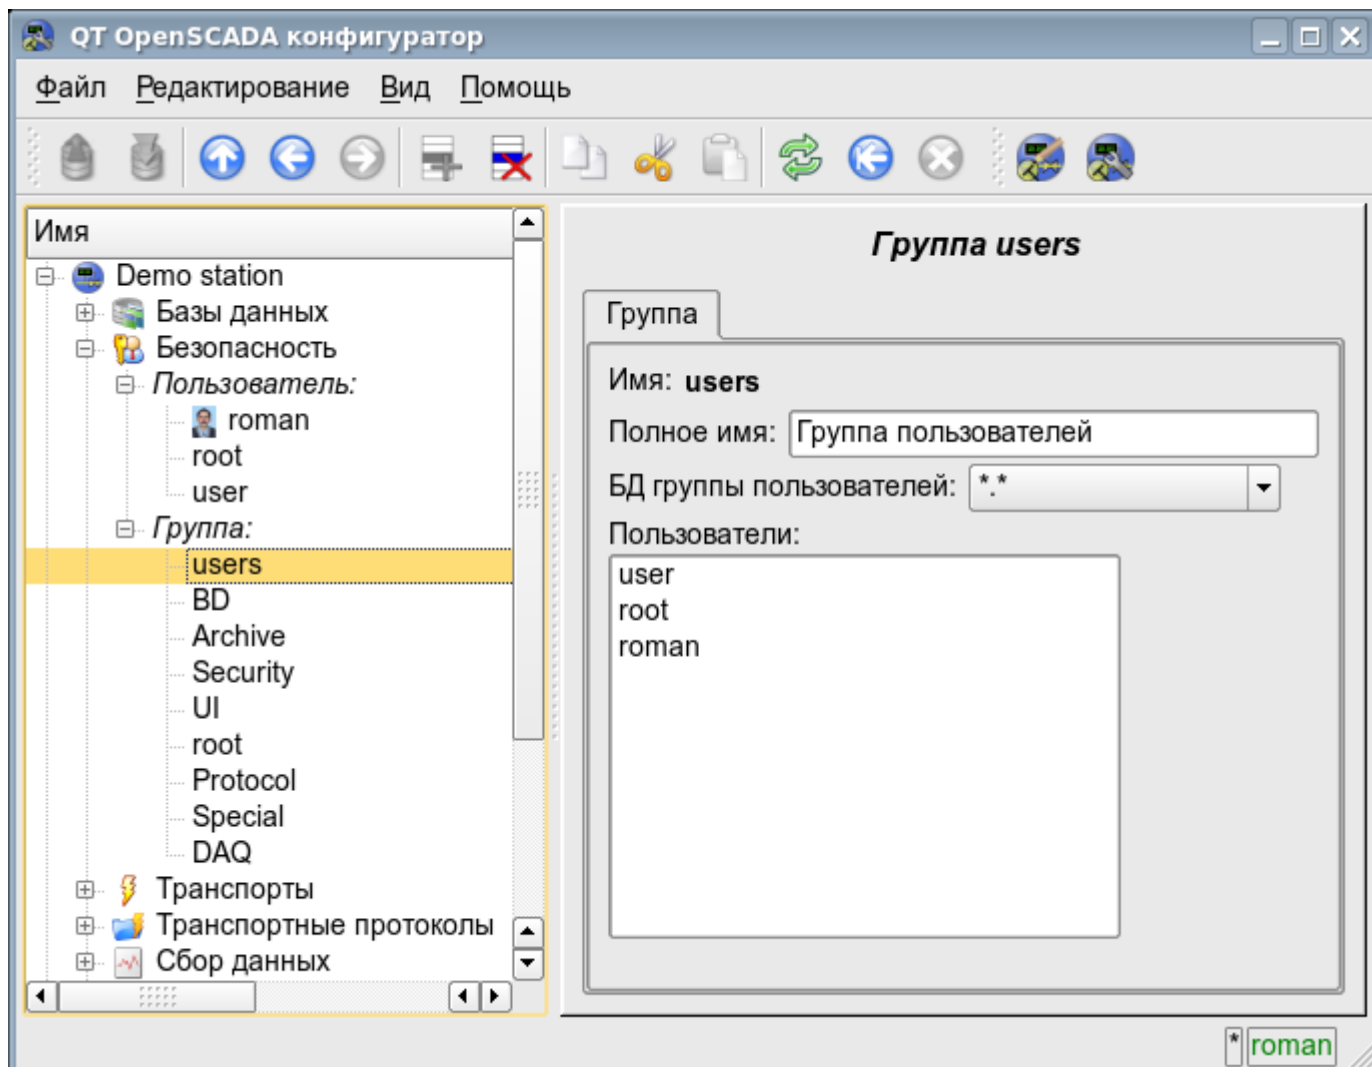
QT OpenSCADA конфигуратор

Файл Редактирование Вид Помощь

Имя
Demo station
Базы данных
Безопасность
Пользователь:
roman
root
user
Группа:
users
BD
Archive
Security
UI
root
Protocol
Special
DAQ
Транспорты
Транспортные протоколы
Сбор данных

Группа users

Группа

Имя: users
Полное имя: Группа пользователей
БД группы пользователей: *.*
Пользователи:
user
root
roman

* roman